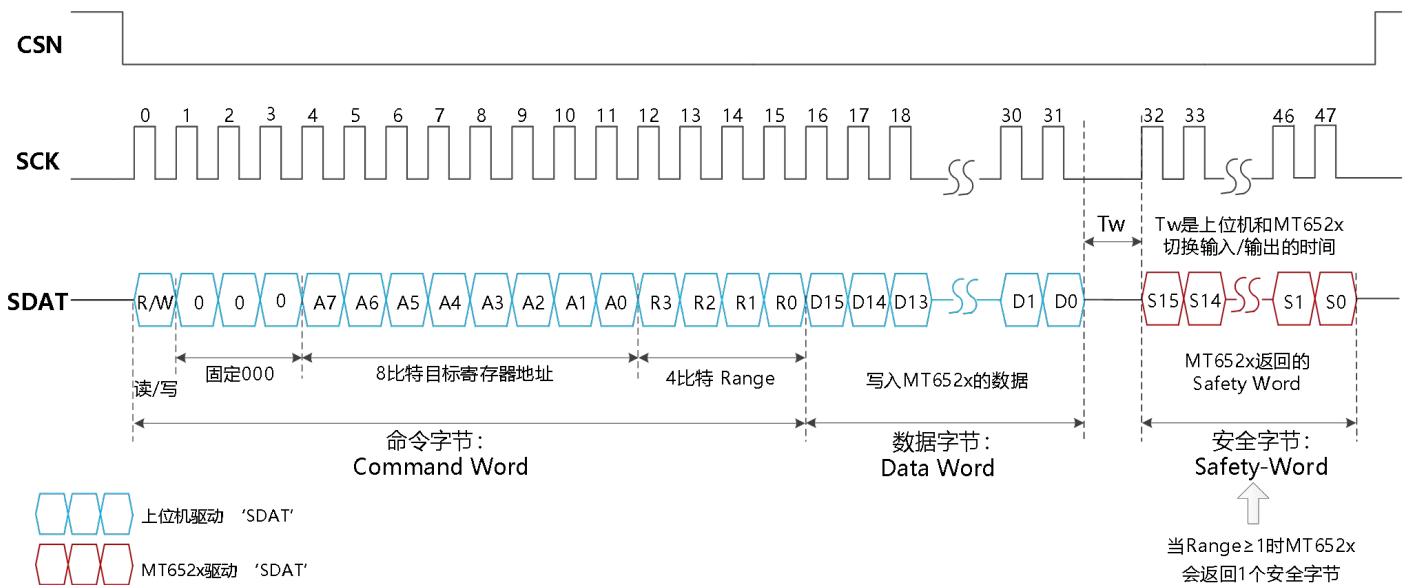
CSN

SCK

0 1 2 3 4 5 6 7 8 9 10 11 12 13 14 15 16 17 18 30 31 32 33 46 47

Tw

Tw是上位机和MT652x切换输入/输出的时间

SDAT

R/W 0 0 0 A7 A6 A5 A4 A3 A2 A1 A0 R3 R2 R1 R0 D15 D14 D13 D1 D0 S15 S14 S1 S0

读/写

固定000

8比特目标寄存器地址

4比特 Range

写入MT652x的数据

MT652x返回的 Safety Word

命令字节：
Command Word

数据字节：
Data Word

安全字节：
Safety-Word

上位机驱动 'SDAT'

MT652x驱动 'SDAT'

当Range≥1时MT652x会返回1个安全字节